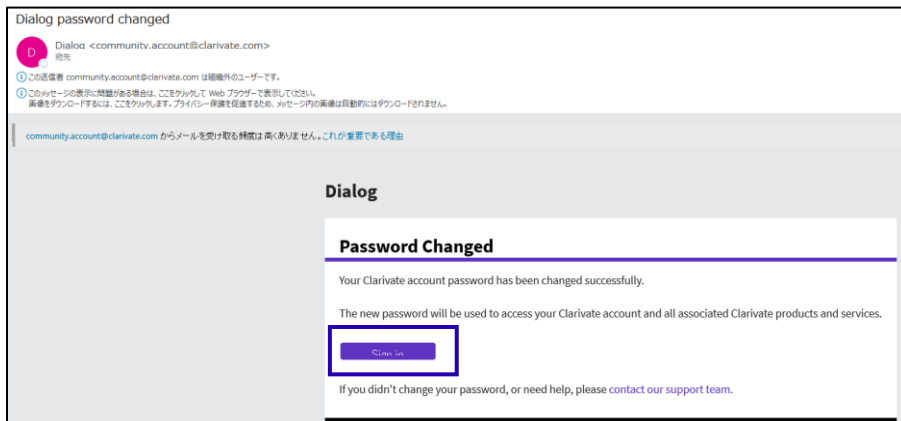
Dialog password changed

D

Dialog <community.account@clarivate.com>
宛先

この送信者 community.account@clarivate.com は組織外のユーザーです。

このメッセージの表示に問題がある場合は、ここをクリックして Web ブラウザーで表示してください。
画像をダウンロードするには、ここをクリックします。プライバシー保護を促進するため、メッセージ内の画像は自動的にはダウンロードされません。

community.account@clarivate.com からメールを受け取る頻度は高くありません。これが重要である理由

Dialog

Password Changed

Your Clarivate account password has been changed successfully.

The new password will be used to access your Clarivate account and all associated Clarivate products and services.

Sign in

If you didn't change your password, or need help, please contact our support team.